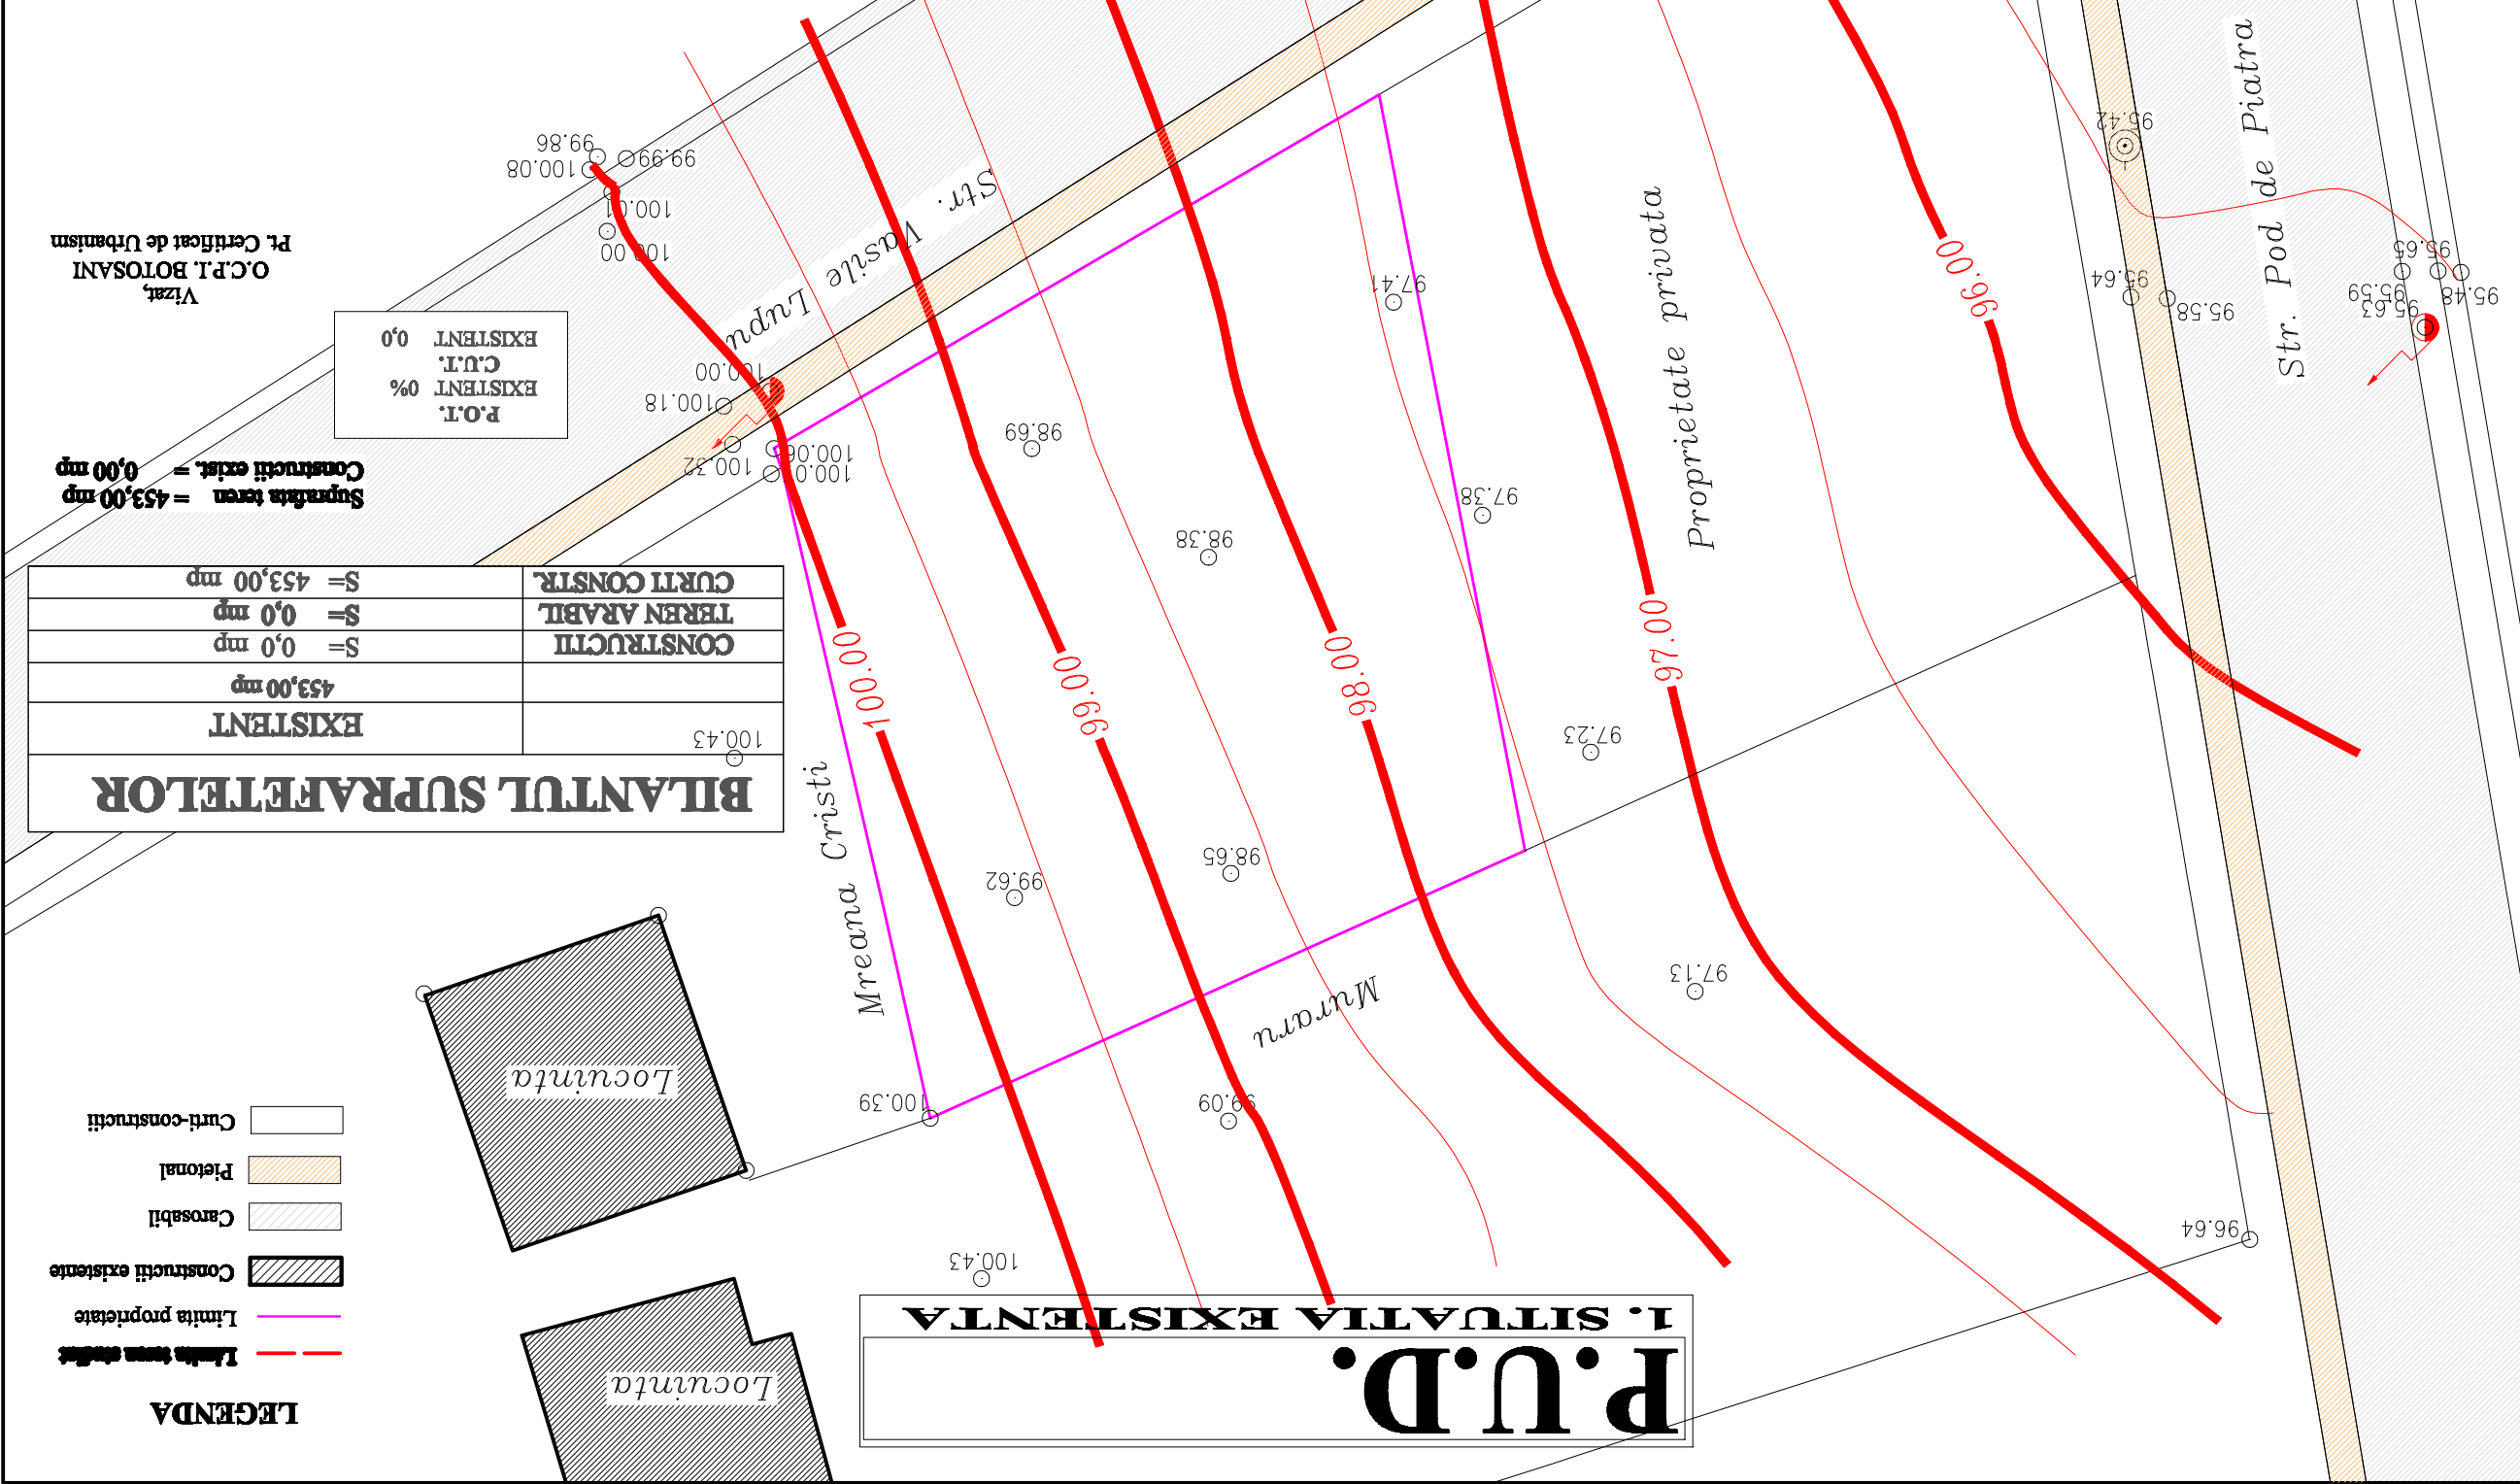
P.U.D.
I. SITUATIA EXISTENTA

BILANTUL SUPRAFETELOR

| EXISTENT | |
|---|---|
| 453,00 mp | |
| S= 0,0 mp | CONSTRUCTII |
| S= 0,0 mp | TEREN ARABIL |
| S= 453,00 mp | CURTI CONSTR. |

Suprafata teren = 453,00 mp
Constructii exist. = 0,00 mp

P.O.T.
EXISTENT 0%
C.U.T.
EXISTENT 0,0

Vizat,
O.C.P.I. BOTOSANI
Pt. Certificat de Urbanism

LEGENDA
Limita teren studiat
Limita proprietate
Constructii existente
Carosabil
Pietonal
Curti-constructii

Str. Vasile Lupu
Str. Pod de Piatra
Proprietate privata
Mreana Cristi
Murariu
Locuinta
Locuinta

100.00
99.00
98.00
97.00
96.00

99.86
99.99
100.08
100.01
100.00
100.00
100.18
100.32
100.06
100.01
100.43
100.39
99.69
98.38
97.41
97.38
97.23
98.65
99.62
99.09
97.13
100.43
96.64
95.42
95.64
95.58
95.65
95.59
95.63
95.48